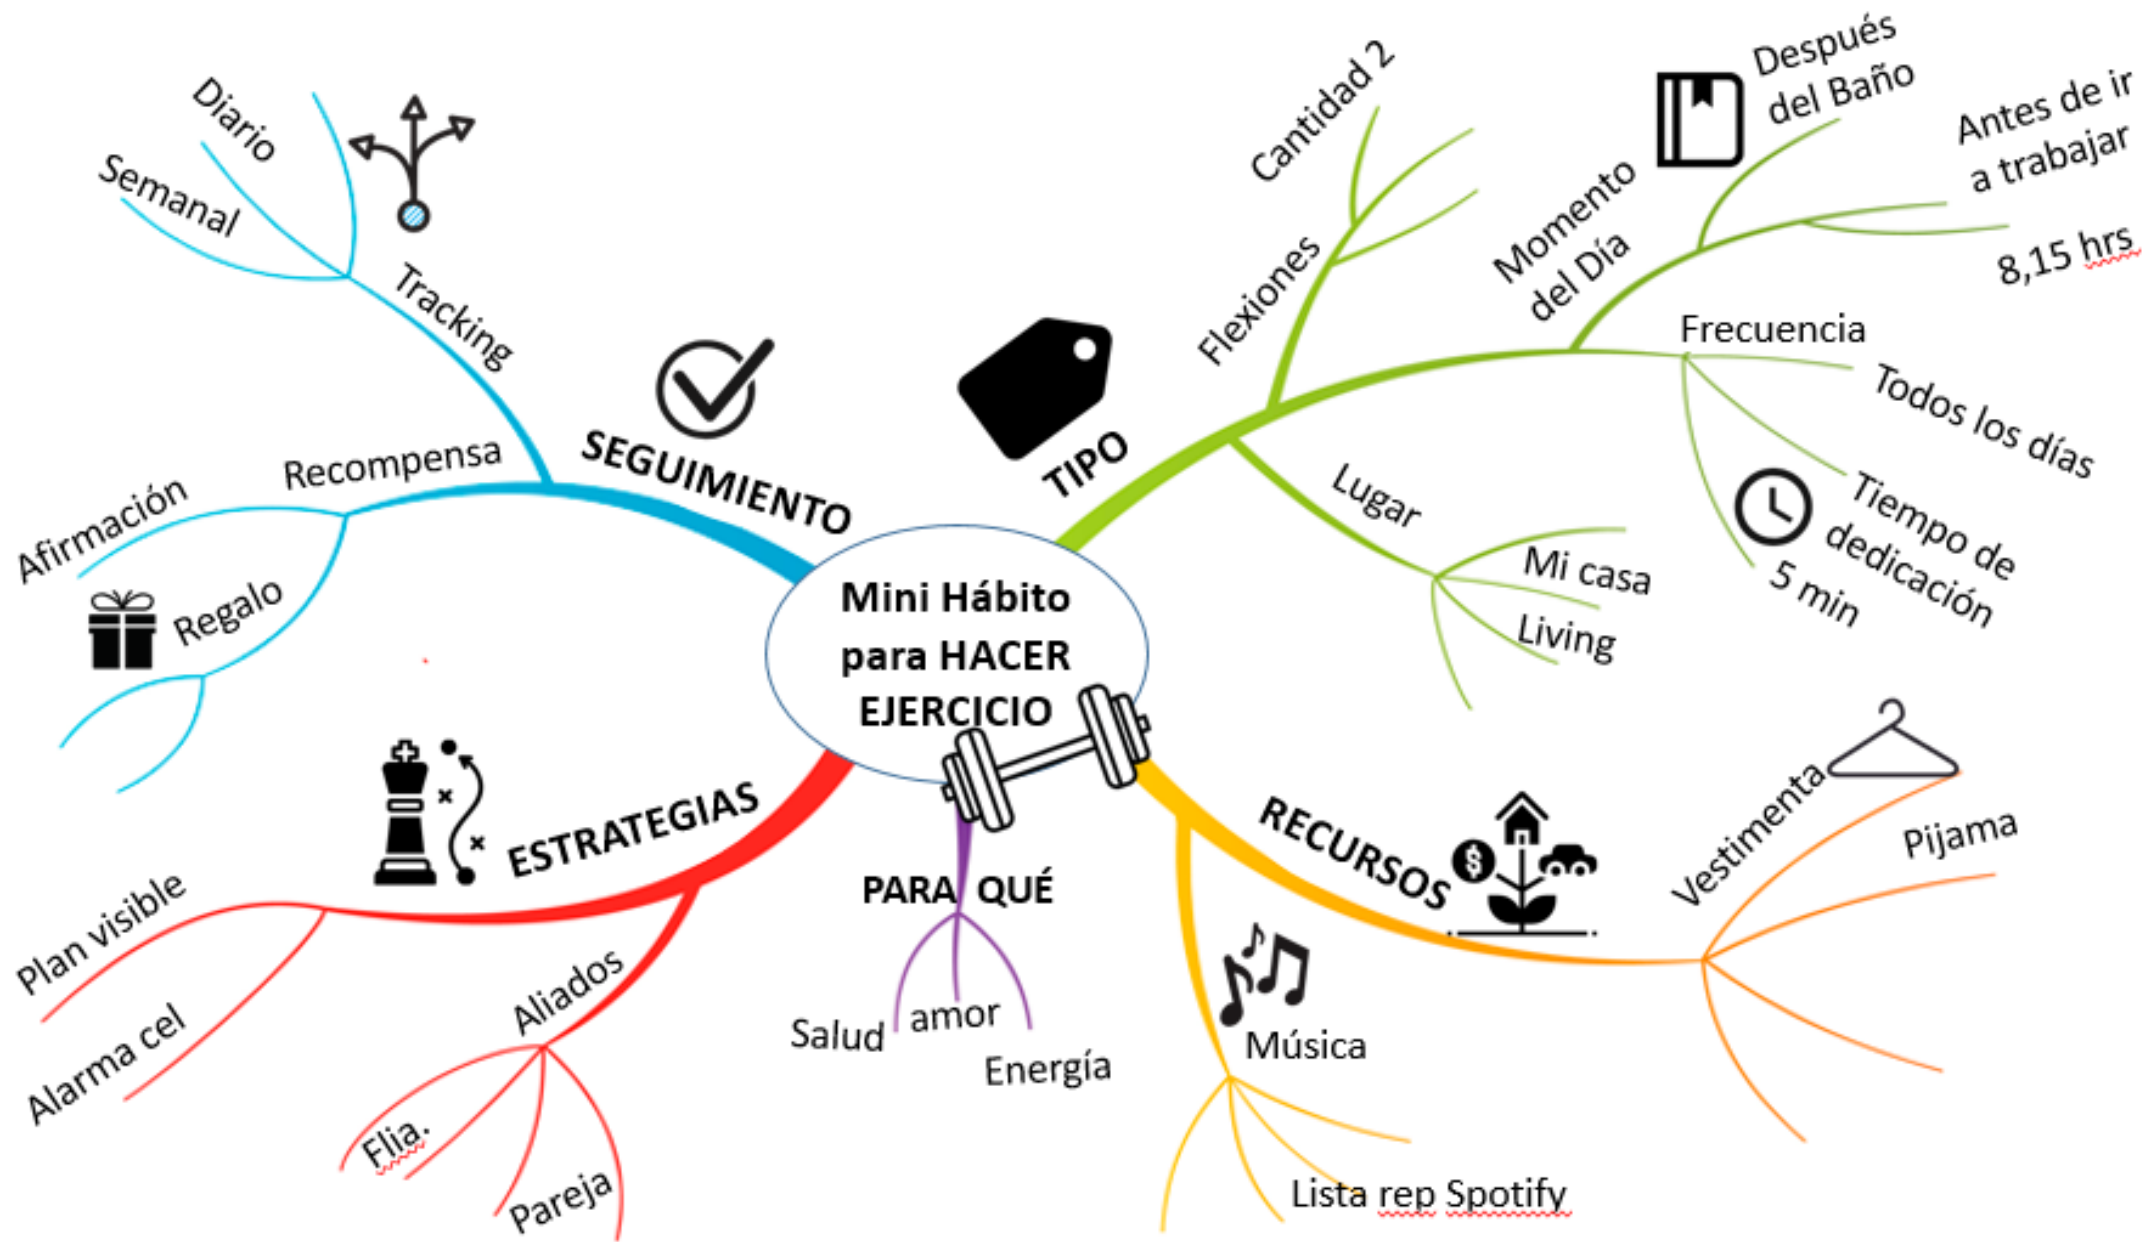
Mini Hábito para HACER EJERCICIO

SEGUIMIENTO
Tracking
Diario
Semanal
Recompensa
Afirmación
Regalo

TIPO
Flexiones
Cantidad 2
Momento del Día
Después del Baño
Antes de ir a trabajar
8,15 hrs
Frecuencia
Todos los días
Tiempo de dedicación
5 min
Lugar
Mi casa
Living

ESTRATEGIAS
Plan visible
Alarma cel
Aliados
Flia.
Pareja

PARA QUÉ
Salud
amor
Energía

RECURSOS
Vestimenta
Pijama
Música
Lista rep Spotify